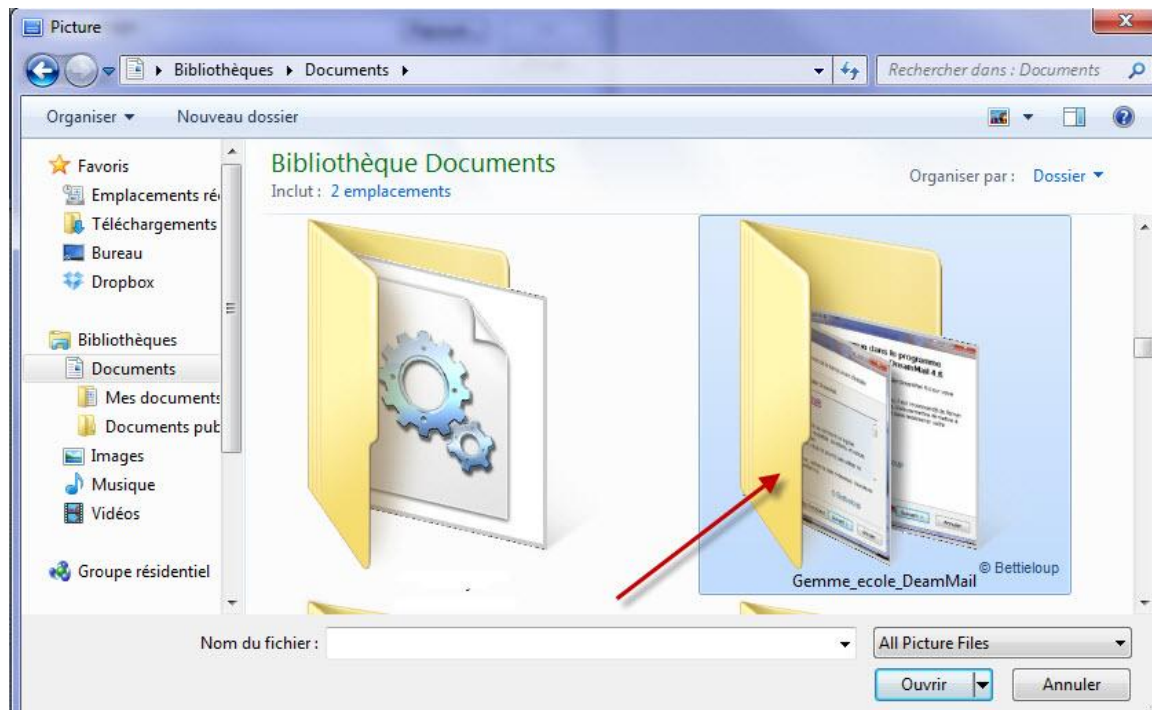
Picture

Bibliothèques ▸ Documents ▸

Rechercher dans : Documents

Organiser ▾ Nouveau dossier

Favoris
Emplacements ré
Téléchargements
Bureau
Dropbox

Bibliothèques
Documents
Mes documents
Documents pub
Images
Musique
Vidéos

Groupe résidentiel

Bibliothèque Documents
Inclut : 2 emplacements

Organiser par : Dossier ▾

Gemme_ecole_DeamMail

© Bettieloup

Nom du fichier :

All Picture Files

Ouvrir

Annuler